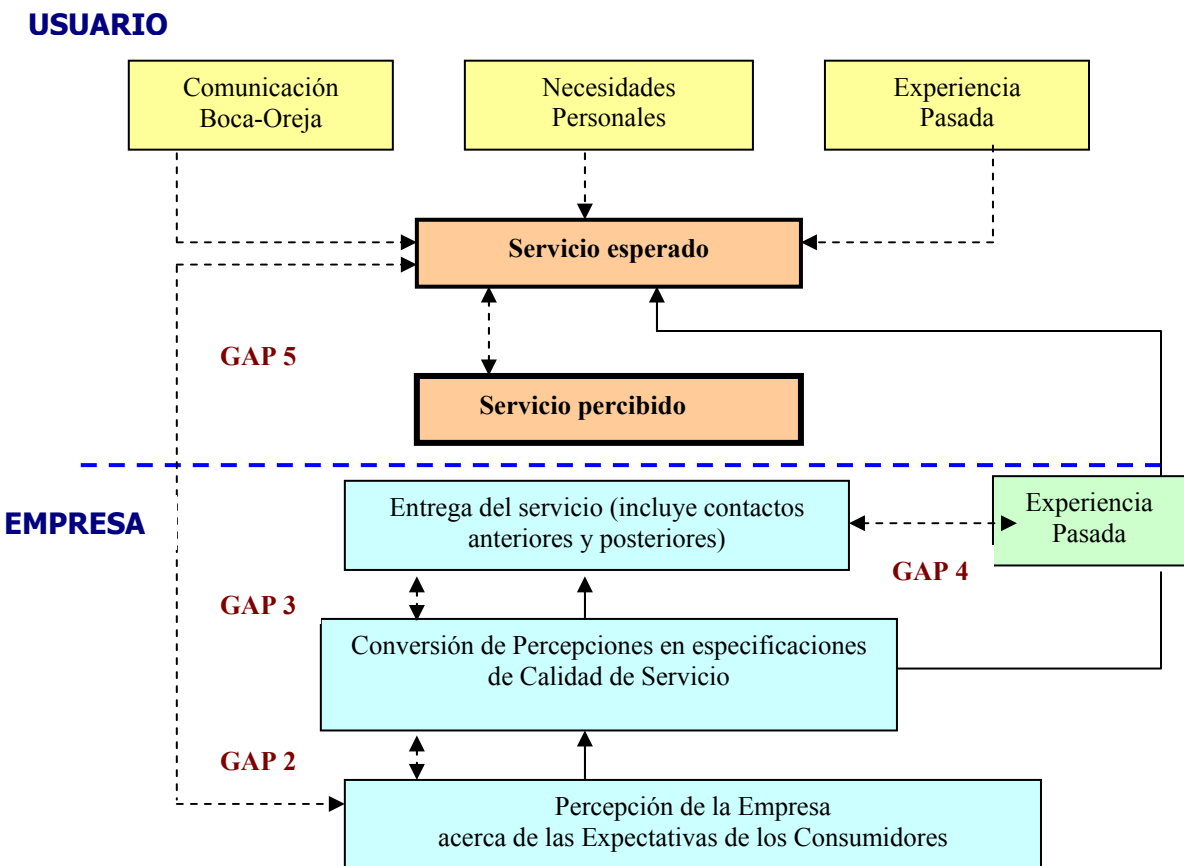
USUARIO

Comunicación Boca-Oreja

Necesidades Personales

Experiencia Pasada

Servicio esperado

GAP 5

Servicio percibido

EMPRESA

Entrega del servicio (incluye contactos anteriores y posteriores)

Experiencia Pasada

GAP 4

GAP 3

Conversión de Percepciones en especificaciones de Calidad de Servicio

GAP 2

Percepción de la Empresa acerca de las Expectativas de los Consumidores